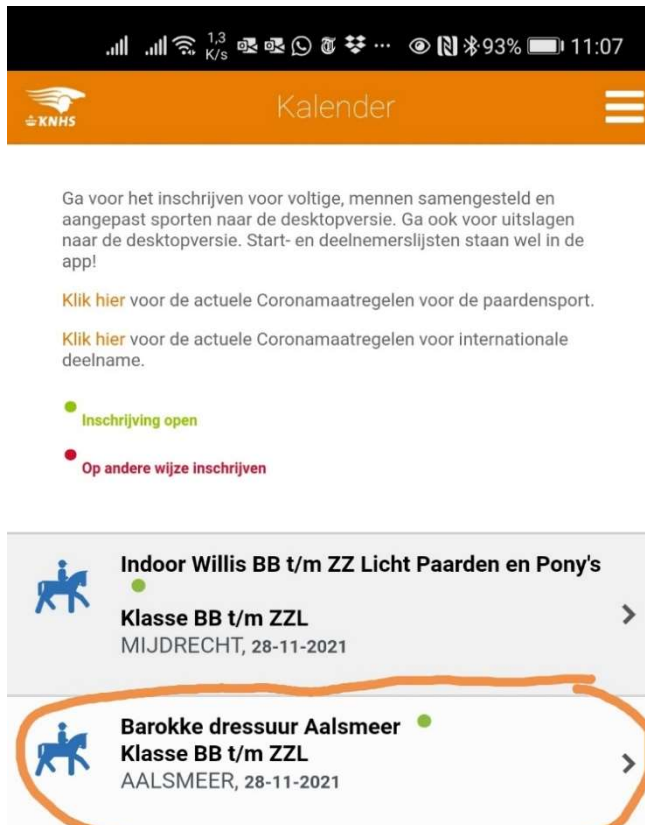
1,3 K/s 93% 11:07

KNHS

Kalender

Ga voor het inschrijven voor voltige, mennen samengesteld en aangepast sporten naar de desktopversie. Ga ook voor uitslagen naar de desktopversie. Start- en deelnemerslijsten staan wel in de app!

Klik hier voor de actuele Coronamaatregelen voor de paardensport.

Klik hier voor de actuele Coronamaatregelen voor internationale deelname.

Inschrijving open

Op andere wijze inschrijven

Indoor Willis BB t/m ZZ Licht Paarden en Pony's

Klasse BB t/m ZZL
MIJDRECHT, 28-11-2021

Barokke dressuur Aalsmeer
Klasse BB t/m ZZL
AALSMEER, 28-11-2021